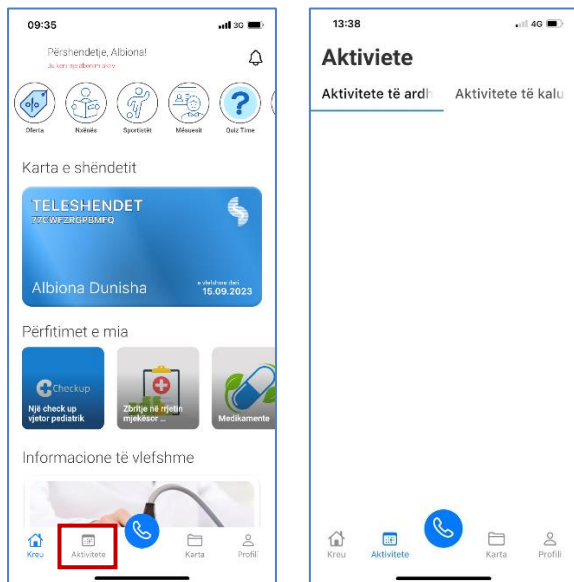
09:35

3G

Përshendetje, Albiona!

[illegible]

Oferta

Nxënës

Sportistët

Mësuesit

Quiz Time

Karta e shëndetit

TELESHENDET

77CWFZRGPBMFQ

Albiona Dunisha

e vlefshme deri

15.09.2023

Përfitimet e mia

Checkup

Një check up vjetor pediatrik

Zbritje në rrjetin mjekësor ...

Medikamente

Informacione të vlefshme

Kreu

Aktivitete

Karta

Profili

13:38

4G

Aktiviete

Aktivitete të ardh

Aktivitete të kalu

Kreu

Aktivitete

Karta

Profili